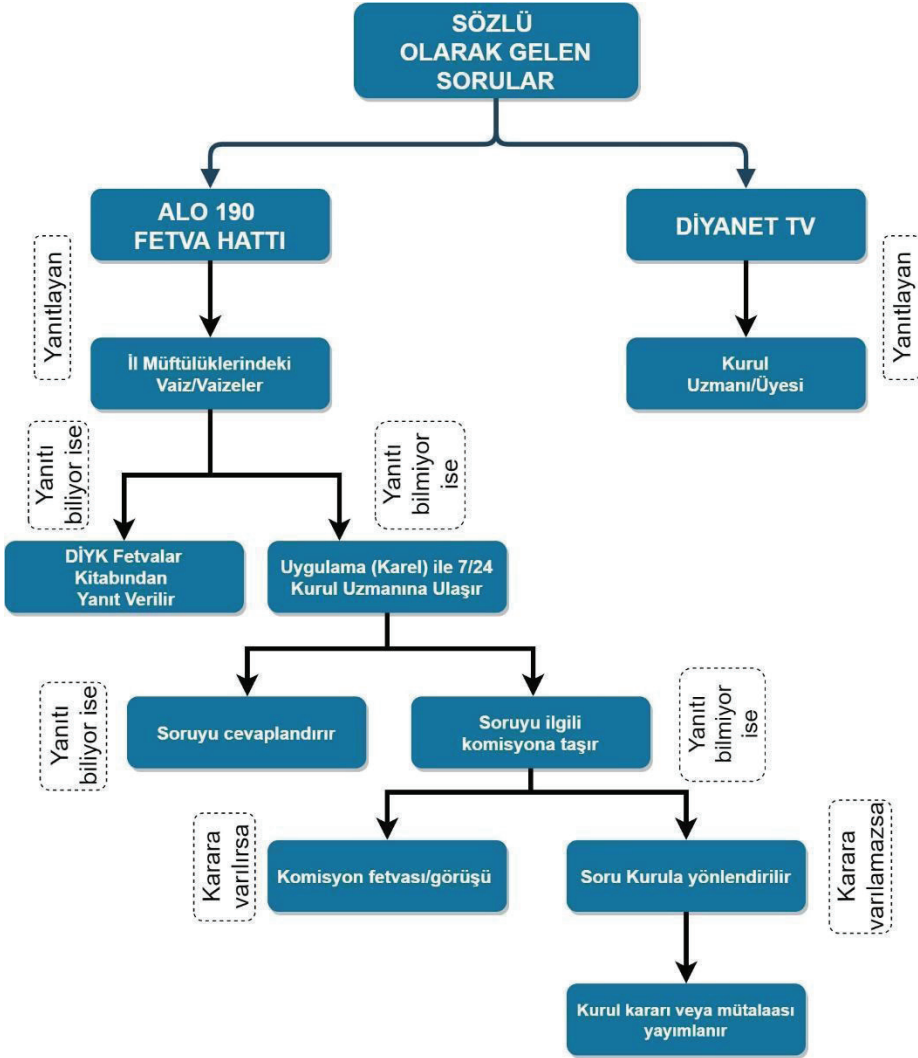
SÖZLÜ OLARAK GELEN SORULAR

ALO 190 FETVA HATTI

DİYANET TV

Yanıtlayan

İl Müftülüklerindeki Vaiz/Vaizeler

Yanıtlayan

Kurul Uzmanı/Üyesi

Yanıtı biliyor ise

Yanıtı bilmiyor ise

DİYK Fetvalar Kitabından Yanıt Verilir

Uygulama (Karel) ile 7/24 Kurul Uzmanına Ulaşır

Yanıtı biliyor ise

Soruyu cevaplandırır

Soruyu ilgili komisyona taşır

Yanıtı bilmiyor ise

Karara varılırsa

Komisyon fetvası/görüşü

Soru Kurula yönlendirilir

Karara varılamazsa

Kurul kararı veya mütalaası yayımlanır